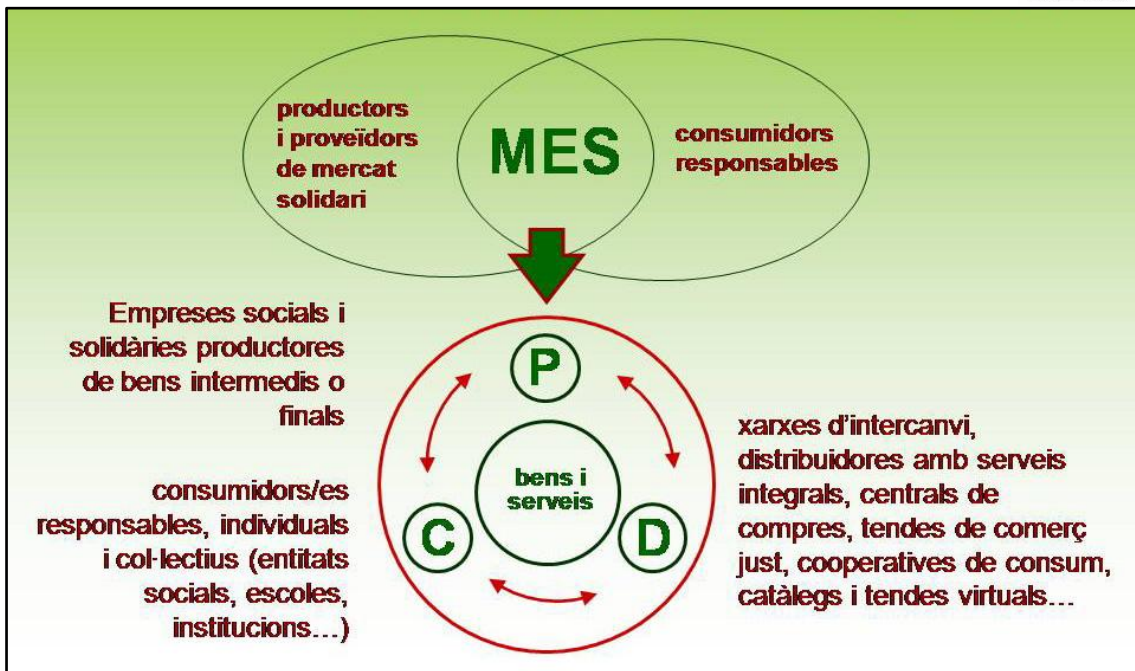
productors i proveïdors de mercat solidari

MES

consumidors responsables

Empreses socials i solidàries productores de bens intermedis o finals

consumidors/es responsables, individuals i col·lectius (entitats socials, escoles, institucions…)

P

bens i serveis

C

D

xarxes d'intercanvi, distribuidores amb serveis integrals, centrals de compres, tendes de comerç just, cooperatives de consum, catàlegs i tendes virtuals…